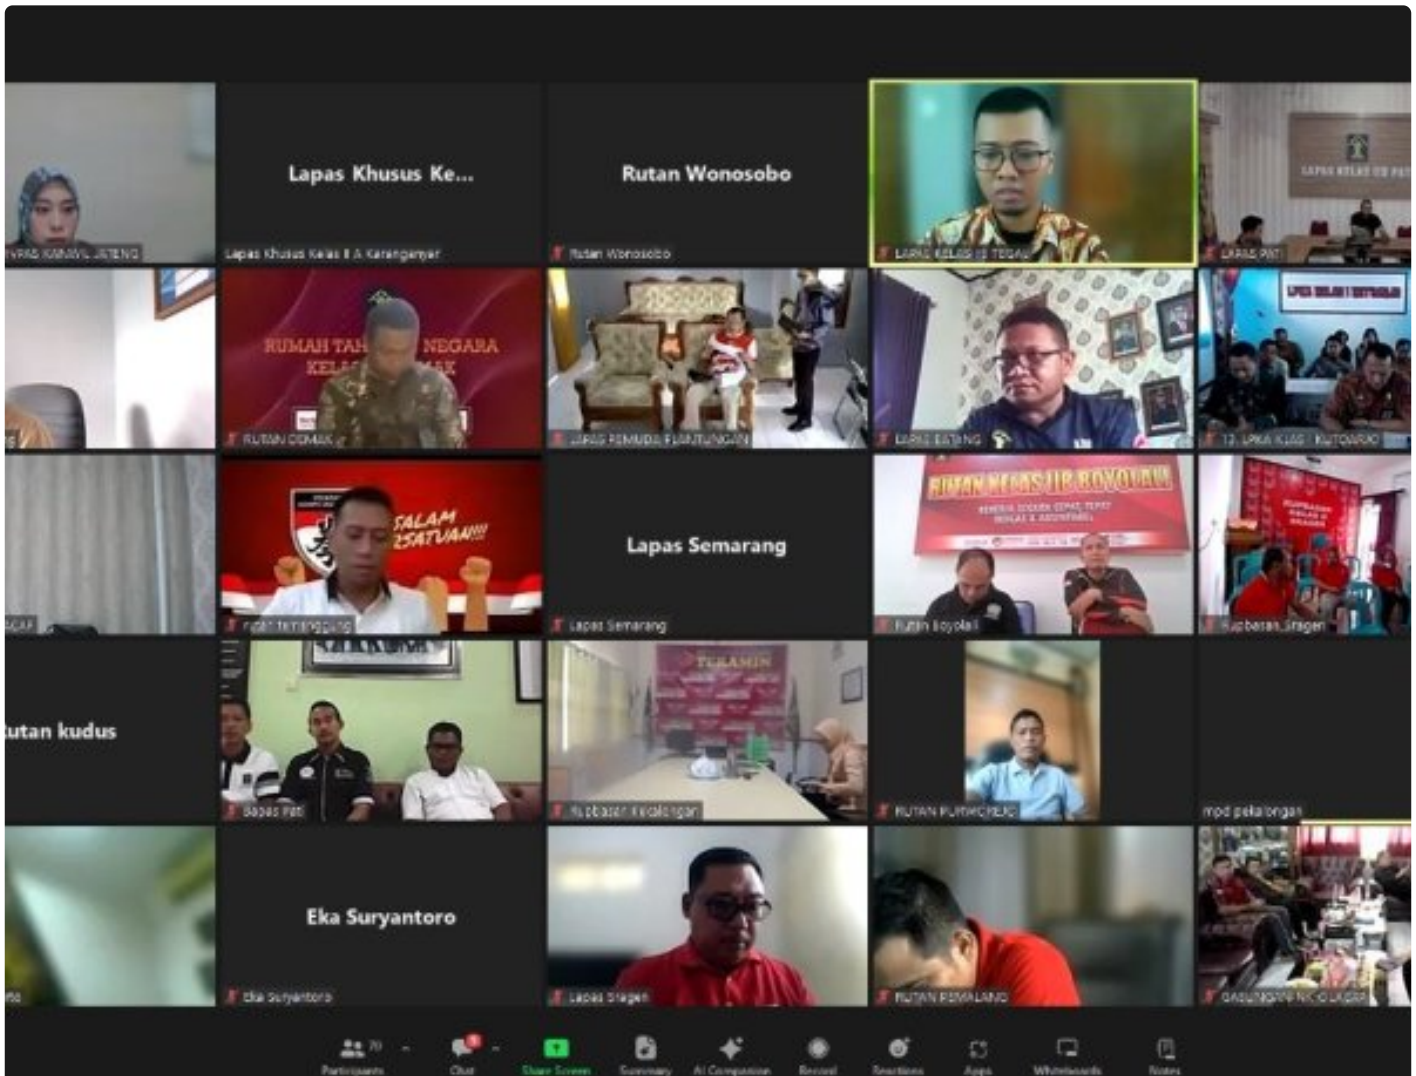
KANWIL JATENG

Lapas Khusus Ke...

Lapas Khusus Kelas II A Karanganyar

Rutan Wonosobo

Rutan Wonosobo

LAPAS KELAS IIB TEGAL

LAPAS PATI

RUMAH TAH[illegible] NEGARA KELA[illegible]AK

RUTAN DEMAK

LAPAS PEMUDA PLANTUNGAN

LAPAS BATANG

LPKA KLAS I KUTOARJO

SALAM PERSATUAN!!!

rutan temanggung

Lapas Semarang

Lapas Semarang

RUTAN KELAS IIB BOYOLALI

Rutan Boyolali

Bapas Sragen

Rutan kudus

Bapas Pati

TERAMIN

Bapas Pekalongan

RUTAN PURWOREJO

mpd pekalongan

Eka Suryantoro

Eka Suryantoro

Lapas Sragen

RUTAN PEMALANG

Participants

Chat

Share Screen

Summary

AI Companion

Record

Reactions

Apps

Whiteboards

Notes